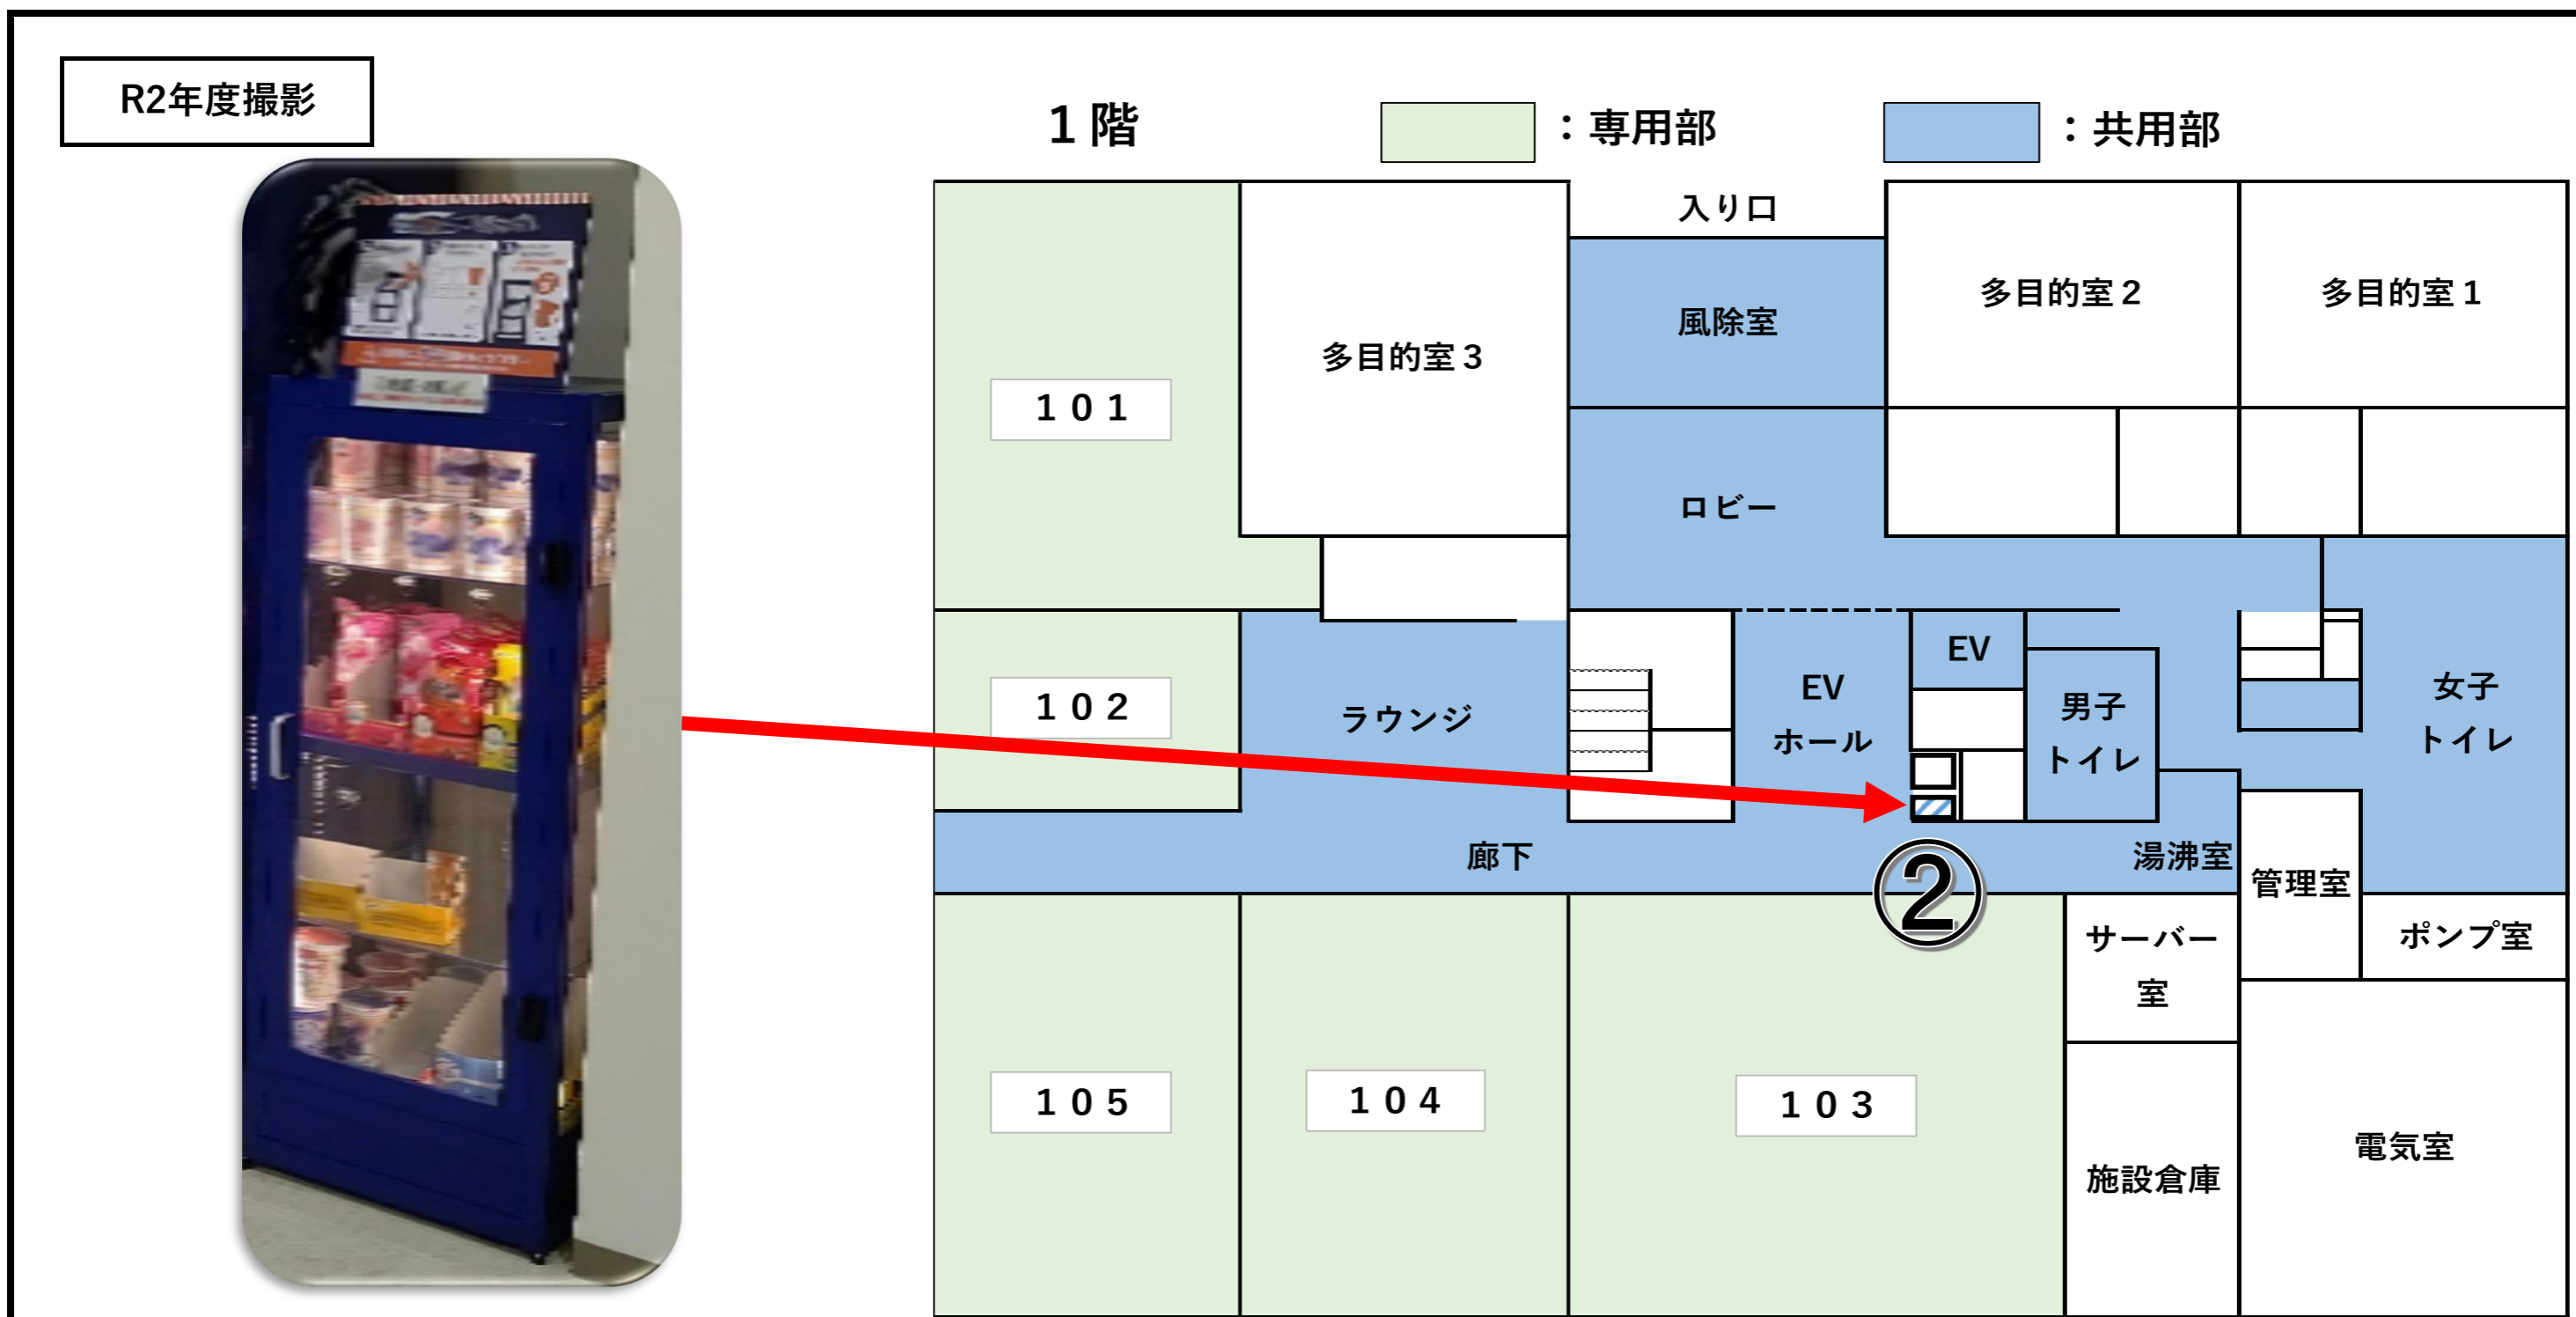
R2年度撮影

１階

：専用部

：共用部

入り口

多目的室２

多目的室１

風除室

多目的室３

１０１

ロビー

ＥＶ

ＥＶ
ホール

男子
トイレ

女子
トイレ

１０２

ラウンジ

廊下

②

湯沸室

管理室

サーバー
室

ポンプ室

１０５

１０４

１０３

電気室

施設倉庫